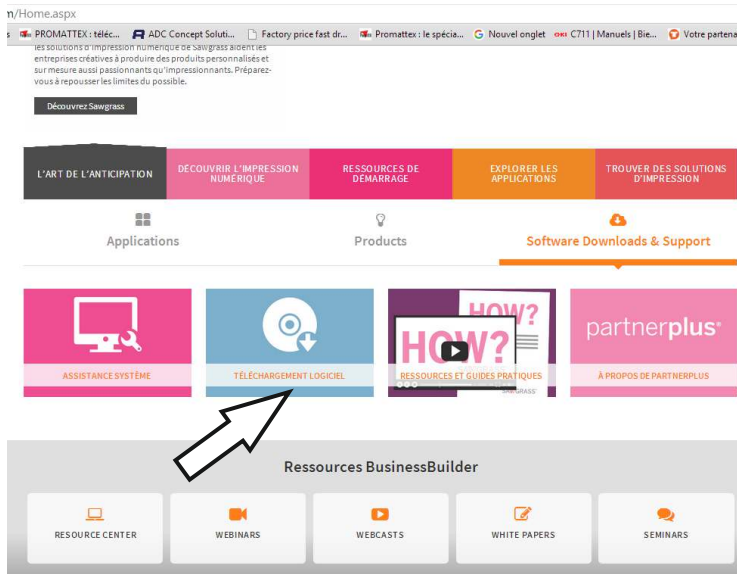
n/Home.aspx

PROMATTEX : téléc... ADC Concept Soluti... Factory price fast dr... Promattex : le spécia... Nouvel onglet C711 | Manuels | Bie... Votre partena

les solutions d'impression numérique de Sawgrass aident les entreprises créatives à produire des produits personnalisés et sur mesure aussi passionnants qu'impressionnants. Préparez-vous à repousser les limites du possible.

Découvrez Sawgrass

L'ART DE L'ANTICIPATION | DÉCOUVRIR L'IMPRESSION NUMÉRIQUE | RESSOURCES DE DÉMARRAGE | EXPLORER LES APPLICATIONS | TROUVER DES SOLUTIONS D'IMPRESSION

Applications

Products

Software Downloads & Support

ASSISTANCE SYSTÈME

TÉLÉCHARGEMENT LOGICIEL

HOW? HOW?

RESSOURCES ET GUIDES PRATIQUES

SAWGRASS

partnerplus®

À PROPOS DE PARTNERPLUS

Ressources BusinessBuilder

RESOURCE CENTER

WEBINARS

WEBCASTS

WHITE PAPERS

SEMINARS